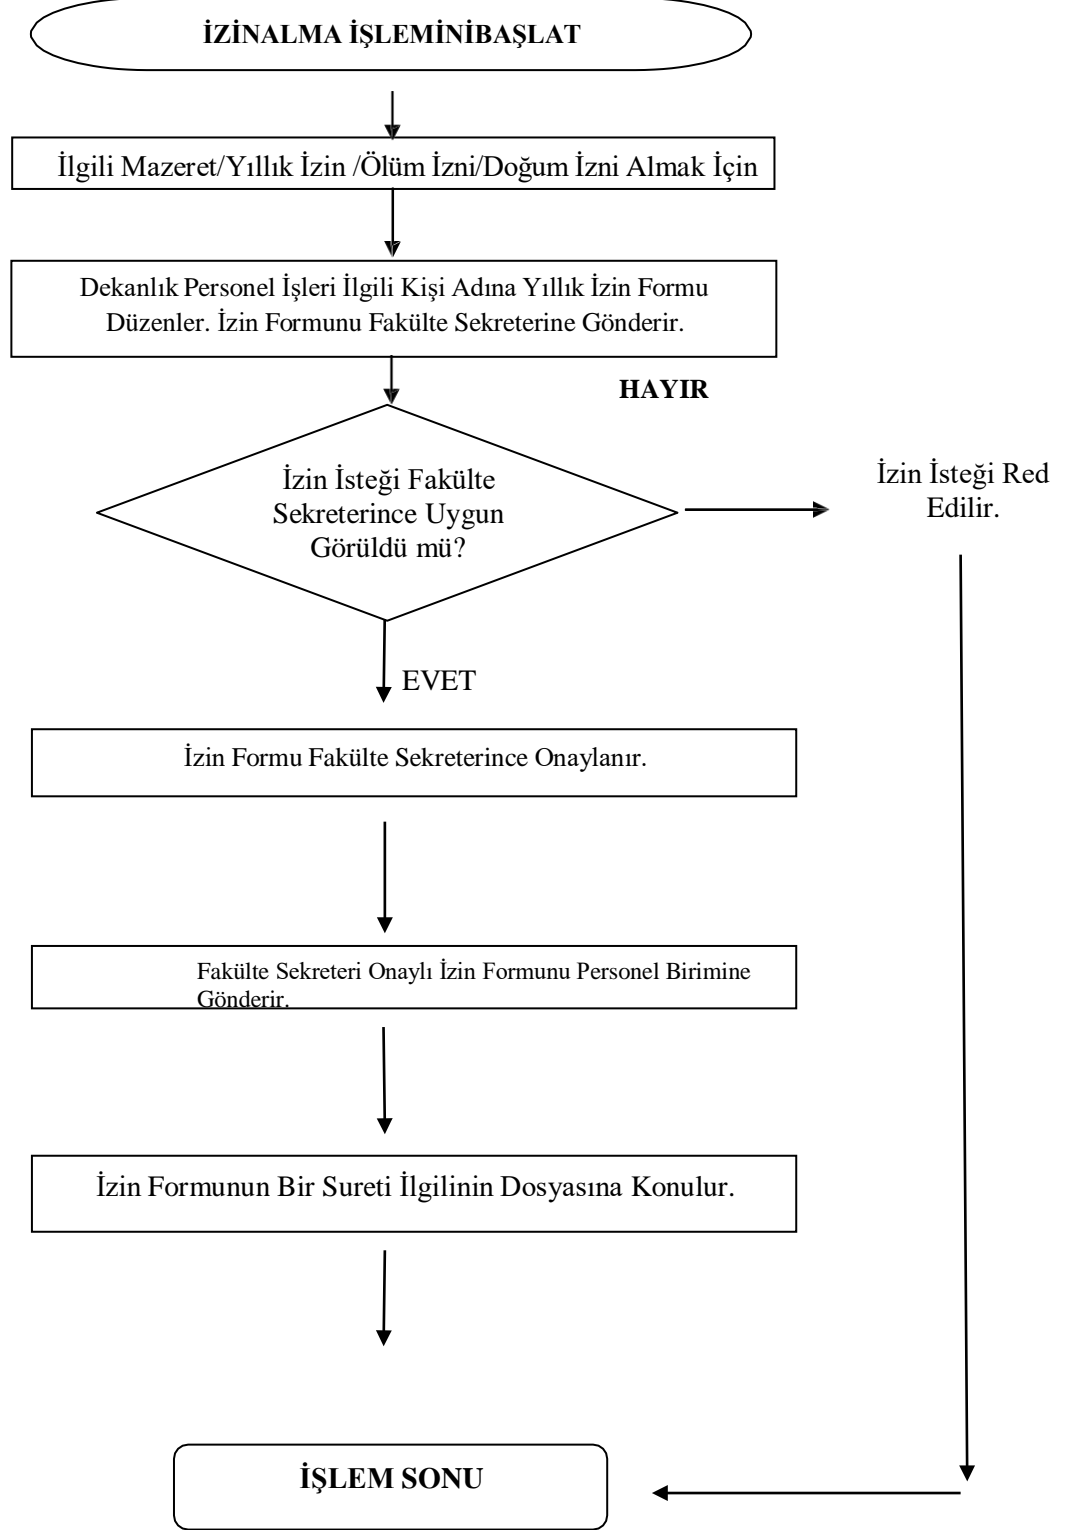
İZİNALMA İŞLEMİNİBAŞLAT

İlgili Mazeret/Yıllık İzin /Ölüm İzni/Doğum İzni Almak İçin

Dekanlık Personel İşleri İlgili Kişi Adına Yıllık İzin Formu Düzenler. İzin Formunu Fakülte Sekreterine Gönderir.

HAYIR

İzin İsteği Fakülte Sekreterince Uygun Görüldü mü?

İzin İsteği Red Edilir.

EVET

İzin Formu Fakülte Sekreterince Onaylanır.

Fakülte Sekreteri Onaylı İzin Formunu Personel Birimine Gönderir.

İzin Formunun Bir Sureti İlgilinin Dosyasına Konulur.

İŞLEM SONU